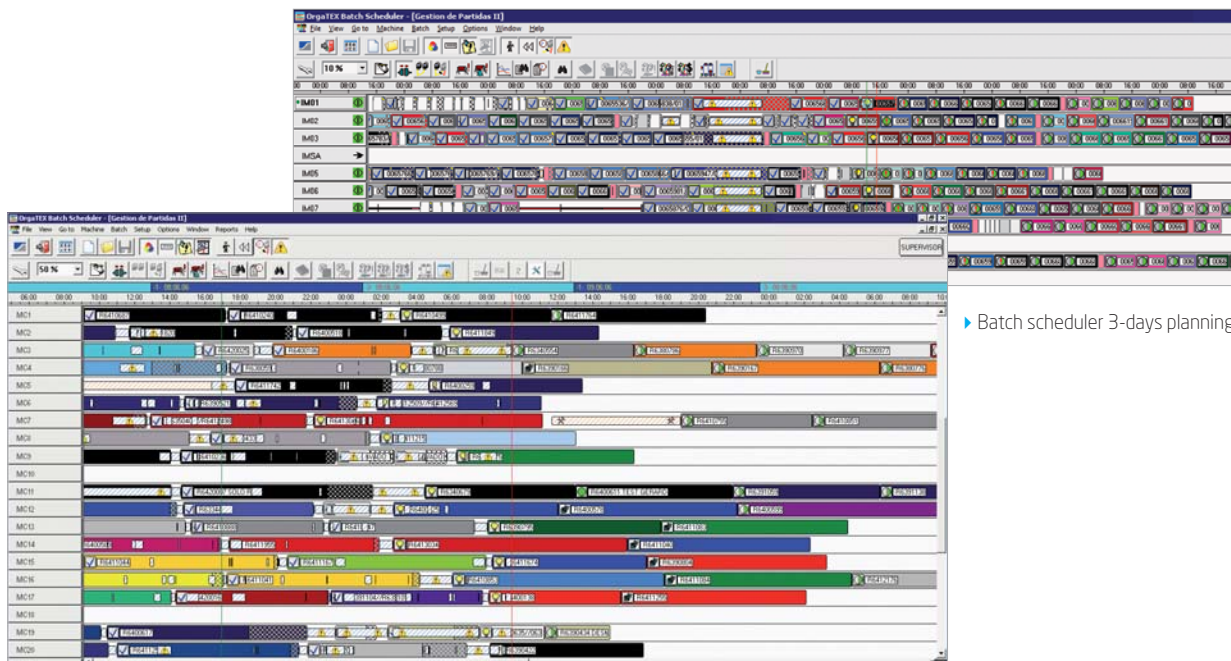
OrgaTEX Batch Scheduler - [Gestion de Partidas II]
File View Go to Machine Batch Setup Options Window Help
10 %
IM01
IM02
IM03
IMSA
IM05
IM06
IM07

OrgaTEX Batch Scheduler - [Gestion de Partidas II]
File View Go to Machine Batch Setup Options Window Reports Help
50 %
SUPERVISOR
06:00 08:00 10:00 12:00 14:00 16:00 18:00 20:00 22:00 00:00 02:00 04:00 06:00 08:00 10:00 12:00 14:00 16:00 18:00 20:00 22:00 00:00 02:00 04:00 06:00 08:00
MC1
MC2
MC3
MC4
MC5
MC6
MC7
MC8
MC9
MC10
MC11
MC12
MC13
MC14
MC15
MC16
MC17
MC18
MC19
MC20

Batch scheduler 3-days planning